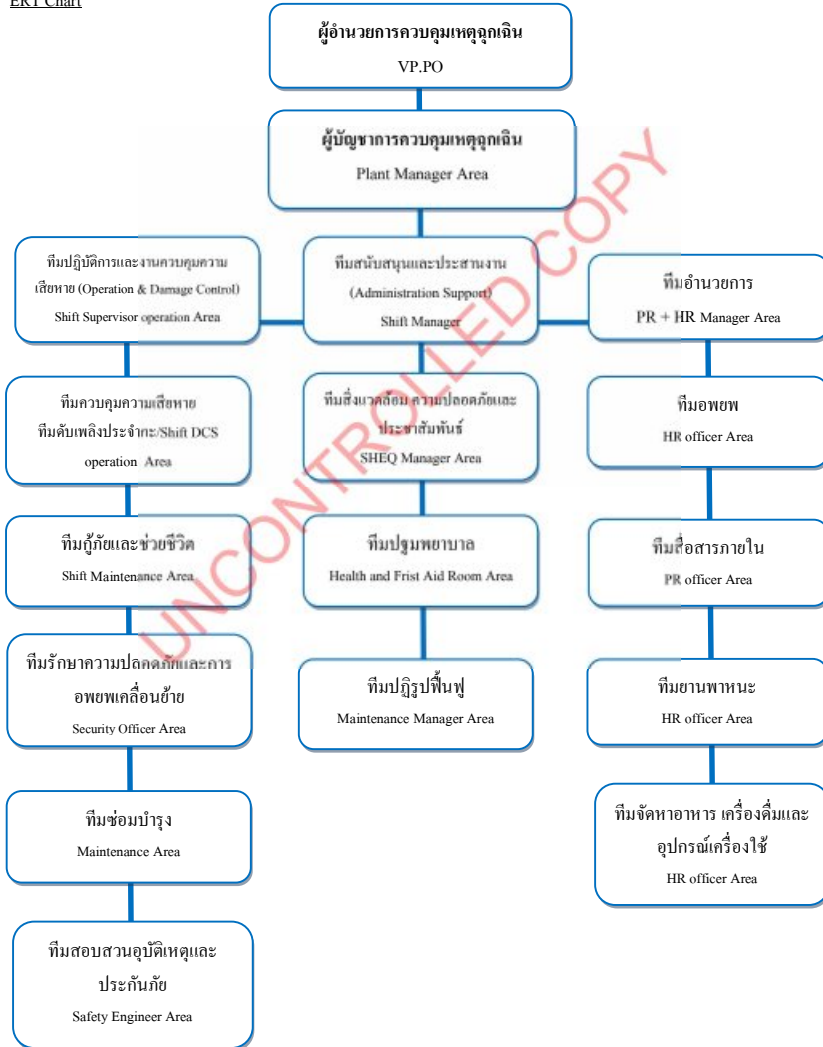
ERT Chart

ผู้อำนวยการควบคุมเหตุฉุกเฉิน
VP.PO

ผู้บัญชาการควบคุมเหตุฉุกเฉิน
Plant Manager Area

UNCONTROLLED COPY

ทีมปฏิบัติการและงานควบคุมความเสียหาย (Operation & Damage Control)
Shift Supervisor operation Area

ทีมสนับสนุนและประสานงาน
(Administration Support)
Shift Manager

ทีมอำนวยการ
PR + HR Manager Area

ทีมควบคุมความเสียหาย
ทีมดับเพลิงประจำกะ/Shift DCS operation Area

ทีมสิ่งแวดล้อม ความปลอดภัยและประชาสัมพันธ์
SHEQ Manager Area

ทีมอพยพ
HR officer Area

ทีมกู้ภัยและช่วยชีวิต
Shift Maintenance Area

ทีมปฐมพยาบาล
Health and Frist Aid Room Area

ทีมสื่อสารภายใน
PR officer Area

ทีมรักษาความปลอดภัยและการอพยพเคลื่อนย้าย
Security Officer Area

ทีมปฏิรูปฟื้นฟู
Maintenance Manager Area

ทีมยานพาหนะ
HR officer Area

ทีมซ่อมบำรุง
Maintenance Area

ทีมจัดหาอาหาร เครื่องดื่มและอุปกรณ์เครื่องใช้
HR officer Area

ทีมสอบสวนอุบัติเหตุและประกันภัย
Safety Engineer Area